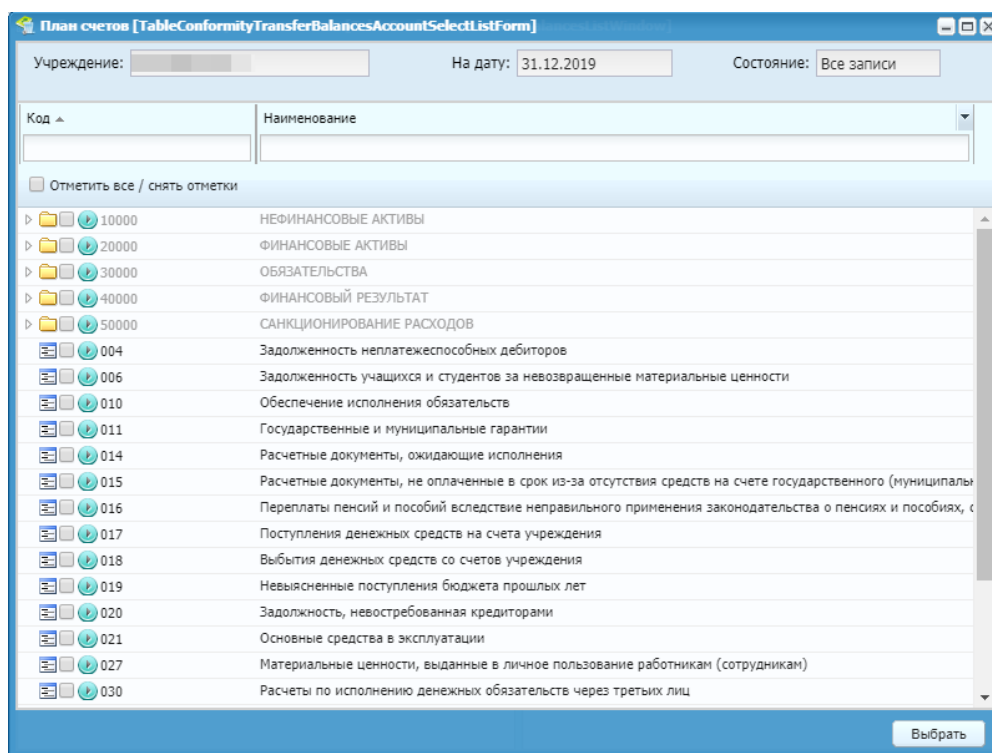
План счетов [TableConformityTransferBalancesAccountSelectListForm]

Учреждение: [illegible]

На дату: 31.12.2019

Состояние: Все записи

| Код | Наименование |
|---|---|
| 10000 | НЕФИНАНСОВЫЕ АКТИВЫ |
| 20000 | ФИНАНСОВЫЕ АКТИВЫ |
| 30000 | ОБЯЗАТЕЛЬСТВА |
| 40000 | ФИНАНСОВЫЙ РЕЗУЛЬТАТ |
| 50000 | САНКЦИОНИРОВАНИЕ РАСХОДОВ |
| 004 | Задолженность неплатежеспособных дебиторов |
| 006 | Задолженность учащихся и студентов за невозвращенные материальные ценности |
| 010 | Обеспечение исполнения обязательств |
| 011 | Государственные и муниципальные гарантии |
| 014 | Расчетные документы, ожидающие исполнения |
| 015 | Расчетные документы, не оплаченные в срок из-за отсутствия средств на счете государственного (муниципальн |
| 016 | Переплаты пенсий и пособий вследствие неправильного применения законодательства о пенсиях и пособиях, с |
| 017 | Поступления денежных средств на счета учреждения |
| 018 | Выбытия денежных средств со счетов учреждения |
| 019 | Невыясненные поступления бюджета прошлых лет |
| 020 | Задолжность, невостребованная кредиторами |
| 021 | Основные средства в эксплуатации |
| 027 | Материальные ценности, выданные в личное пользование работникам (сотрудникам) |
| 030 | Расчеты по исполнению денежных обязательств через третьих лиц |

Отметить все / снять отметки

Выбрать